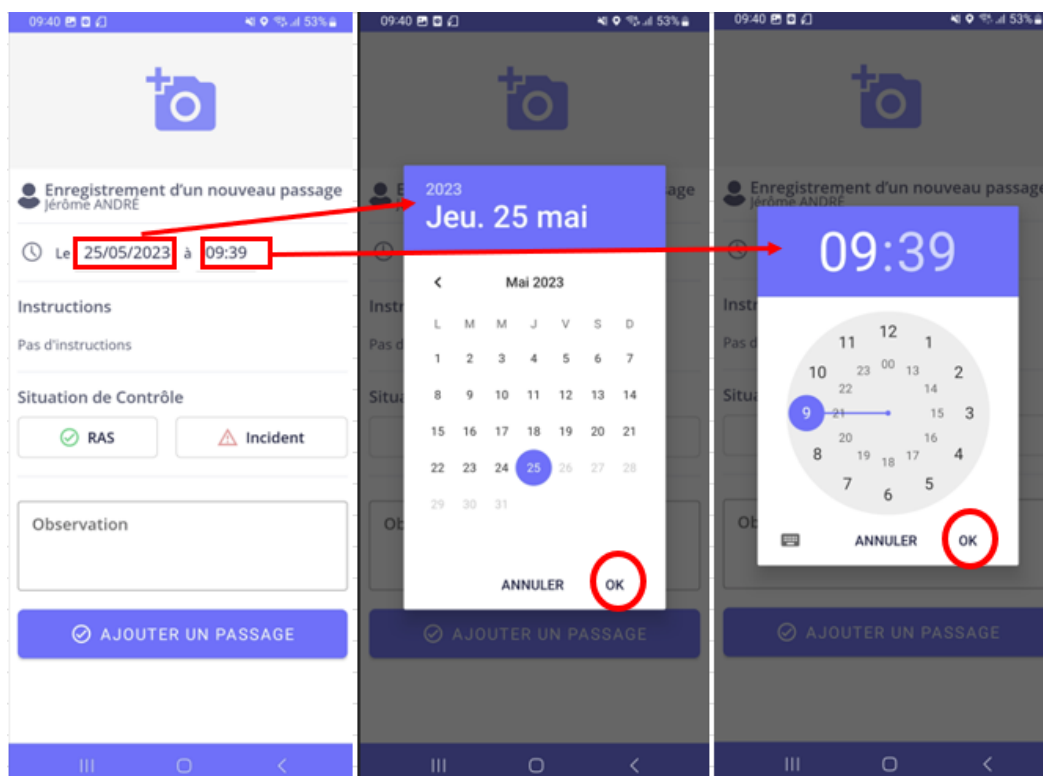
09:40 53%

Enregistrement d'un nouveau passage
Jérôme ANDRÉ

Le 25/05/2023 à 09:39

Instructions

Pas d'instructions

Situation de Contrôle

RAS

Incident

Observation

AJOUTER UN PASSAGE

09:40 53%

2023
Jeu. 25 mai

Mai 2023

| L | M | M | J | V | S | D |
|---|---|---|---|---|---|---|
| 1 | 2 | 3 | 4 | 5 | 6 | 7 |
| 8 | 9 | 10 | 11 | 12 | 13 | 14 |
| 15 | 16 | 17 | 18 | 19 | 20 | 21 |
| 22 | 23 | 24 | 25 | 26 | 27 | 28 |
| 29 | 30 | 31 | | | | |

ANNULER OK

AJOUTER UN PASSAGE

09:40 53%

09:39

12 1 2 3 4 5 6 7 8 9 10 11
00 13 14 15 16 17 18 19 20 21 22 23

ANNULER OK

AJOUTER UN PASSAGE